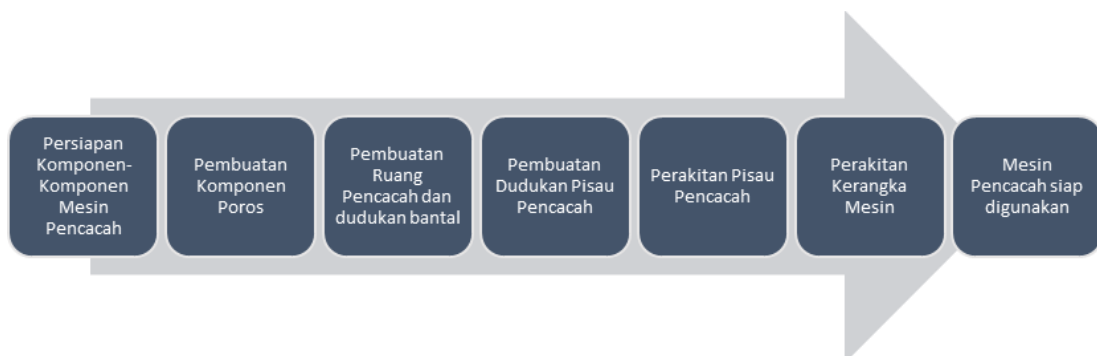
Persiapan Komponen-Komponen Mesin Pencacah

Pembuatan Komponen Poros

Pembuatan Ruang Pencacah dan dudukan bantal

Pembuatan Dudukan Pisau Pencacah

Perakitan Pisau Pencacah

Perakitan Kerangka Mesin

Mesin Pencacah siap digunakan